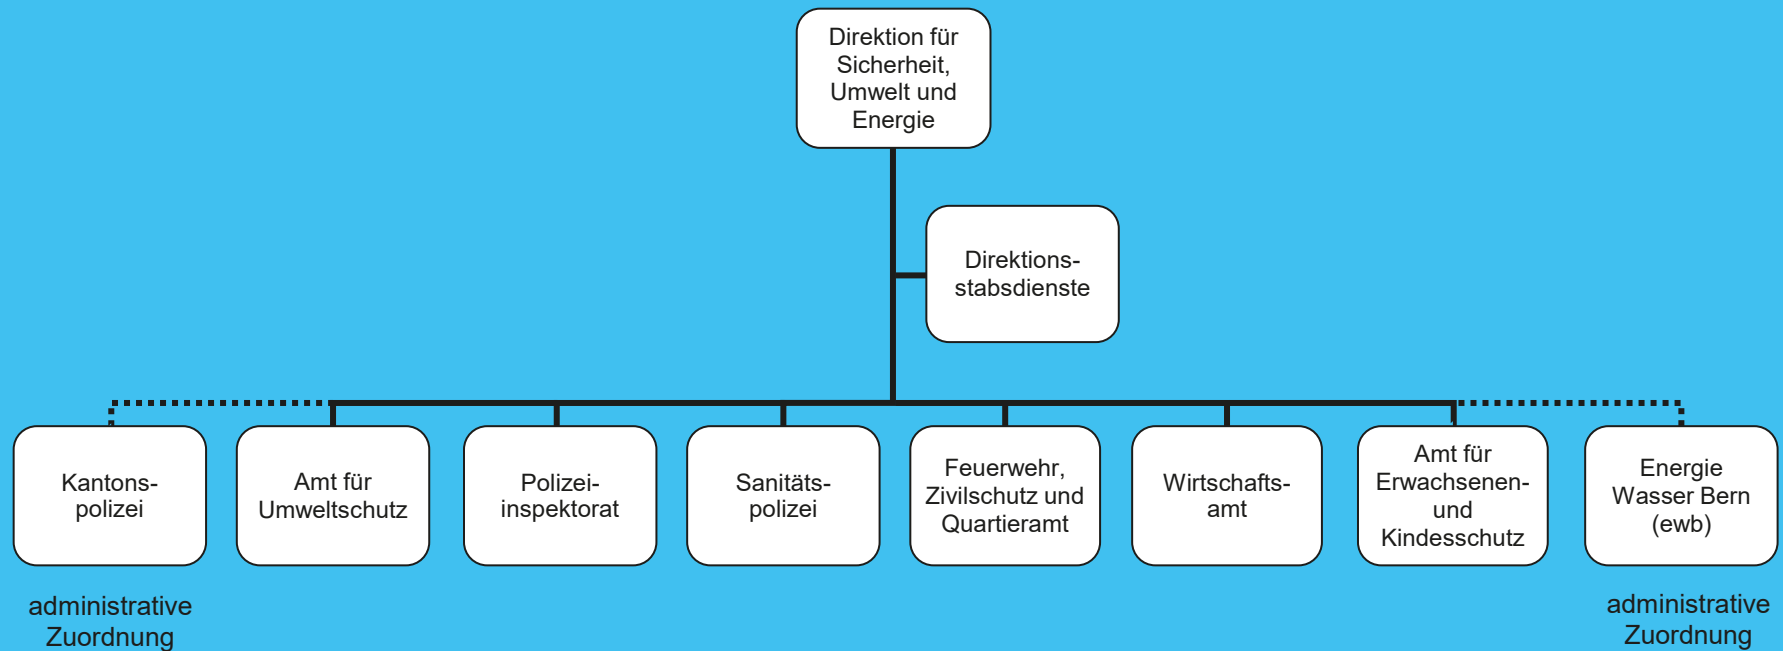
Direktion für Sicherheit, Umwelt und Energie

Direktionsstabsdienste

Kantonspolizei

Amt für Umweltschutz

Polizeiinspektorat

Sanitätspolizei

Feuerwehr, Zivilschutz und Quartieramt

Wirtschaftsamt

Amt für Erwachsenen- und Kindesschutz

Energie Wasser Bern (ewb)

administrative Zuordnung

administrative Zuordnung